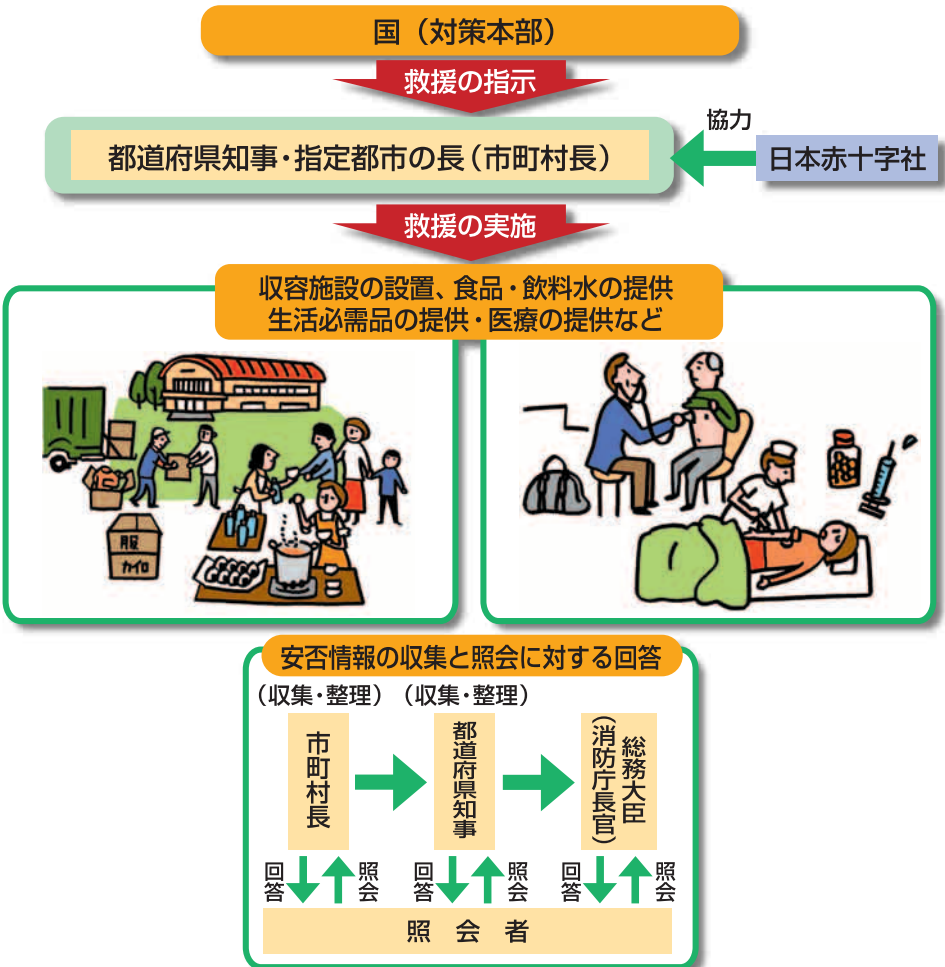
国（対策本部）

救援の指示

都道府県知事・指定都市の長（市町村長）

協力

日本赤十字社

救援の実施

収容施設の設置、食品・飲料水の提供
生活必需品の提供・医療の提供など

服
カイロ

安否情報の収集と照会に対する回答

（収集・整理）（収集・整理）

市町村長

都道府県知事

総務大臣（消防庁長官）

回答 照会 回答 照会 回答 照会

照　会　者